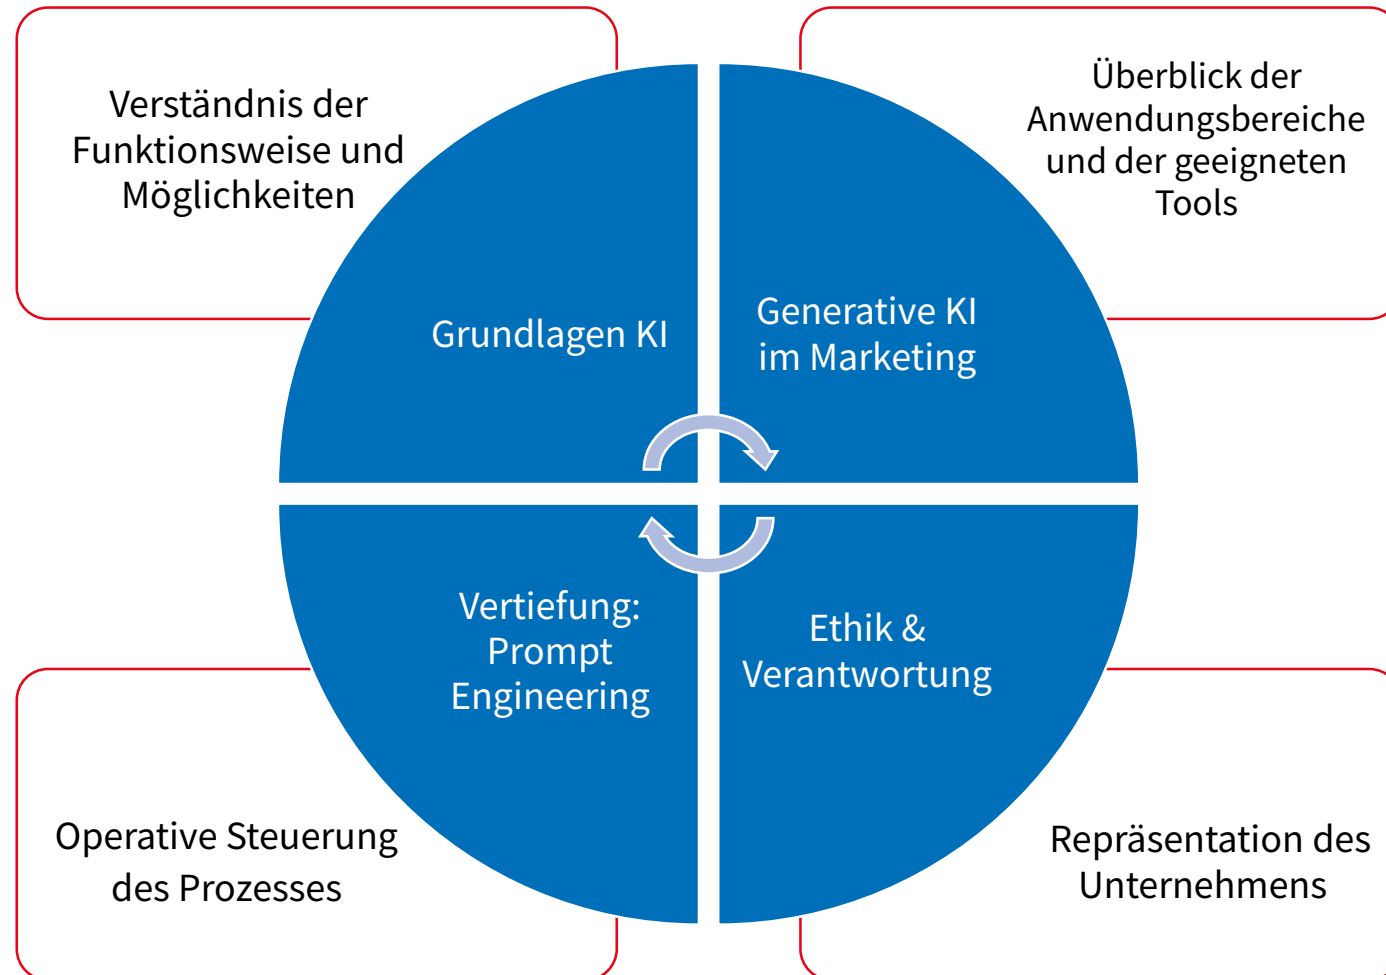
Verständnis der Funktionsweise und Möglichkeiten

Überblick der Anwendungsbereiche und der geeigneten Tools

Grundlagen KI

Generative KI im Marketing

Vertiefung: Prompt Engineering

Ethik & Verantwortung

Operative Steuerung des Prozesses

Repräsentation des Unternehmens